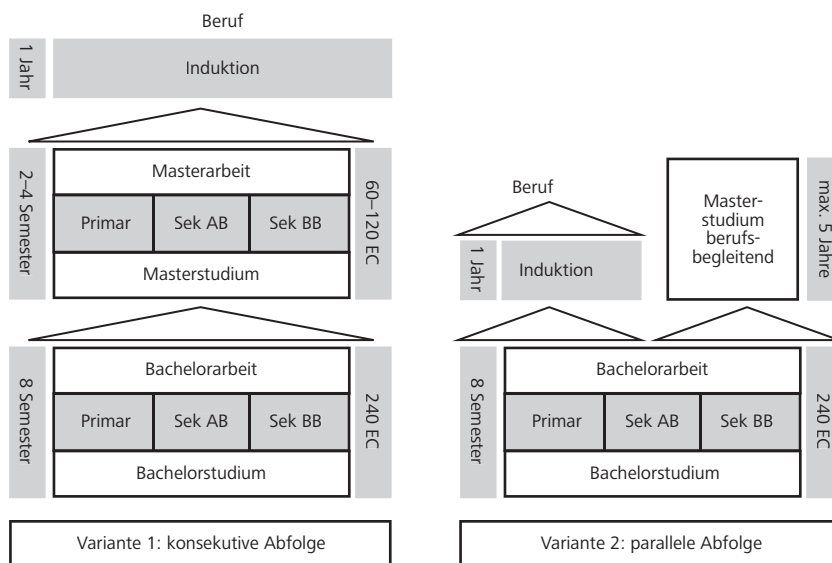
Beruf

1 Jahr

Induktion

2–4 Semester

Masterarbeit

Primar

Sek AB

Sek BB

Masterstudium

60–120 EC

8 Semester

Bachelorarbeit

Primar

Sek AB

Sek BB

Bachelorstudium

240 EC

Variante 1: konsekutive Abfolge

Beruf

1 Jahr

Induktion

Masterstudium berufsbegleitend

max. 5 Jahre

8 Semester

Bachelorarbeit

Primar

Sek AB

Sek BB

Bachelorstudium

240 EC

Variante 2: parallele Abfolge